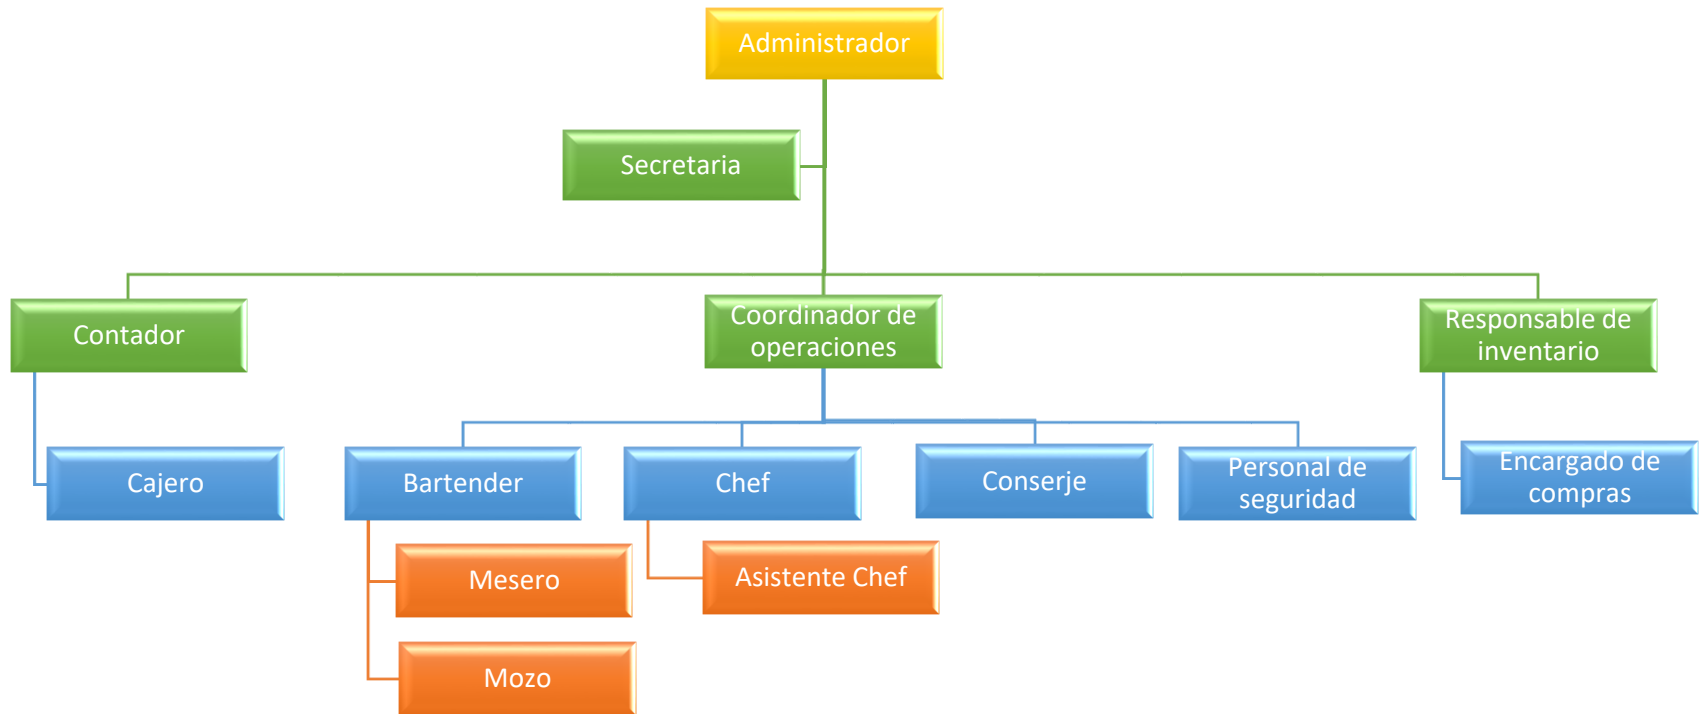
Administrador

Secretaria

Contador

Coordinador de operaciones

Responsable de inventario

Cajero

Bartender

Chef

Conserje

Personal de seguridad

Encargado de compras

Mesero

Asistente Chef

Mozo